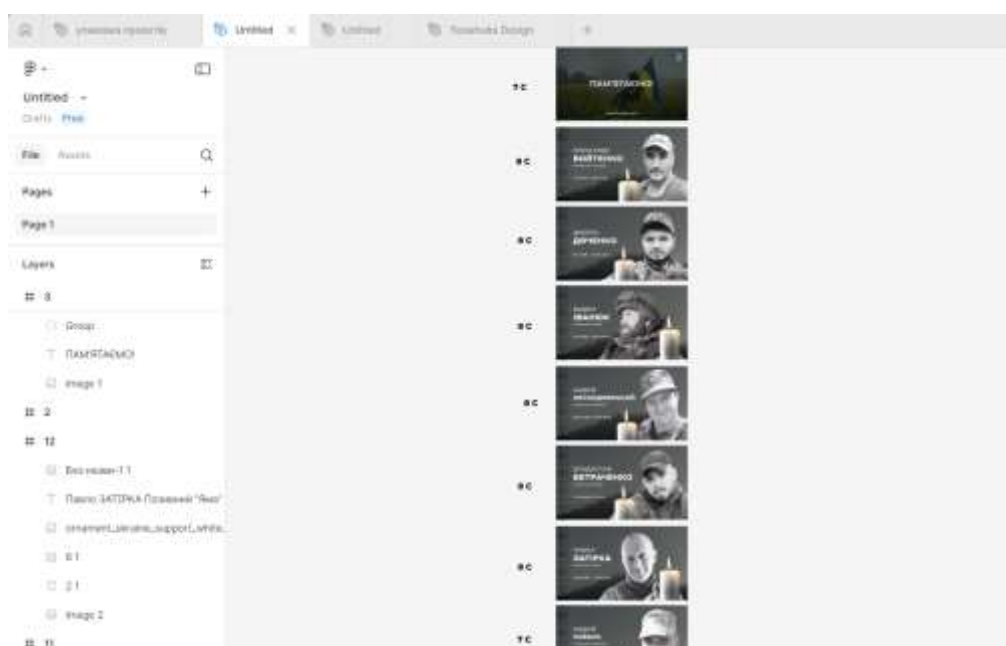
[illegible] Untitled × Untitled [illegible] Design +

Untitled
Drafts Free

File Assets

Pages +

Page 1

Layers

# 8

Group

ПАМ'ЯТАЄМО!

Image 1

# 2

# 12

Без назви-1 1

Павло ЗАТІРКА Позивний "Яко"

ornament_ukraine_support_white

6 1

2 1

Image 2

# 11

7 C

ПАМ'ЯТАЄМО

8 C

ВАЙТЕНКО

8 C

ДЯЧЕНКО

8 C

ІВАНОВ

8 C

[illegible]

8 C

ВЕТРАНЕНКО

8 C

ЗАТІРКА

7 C

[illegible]